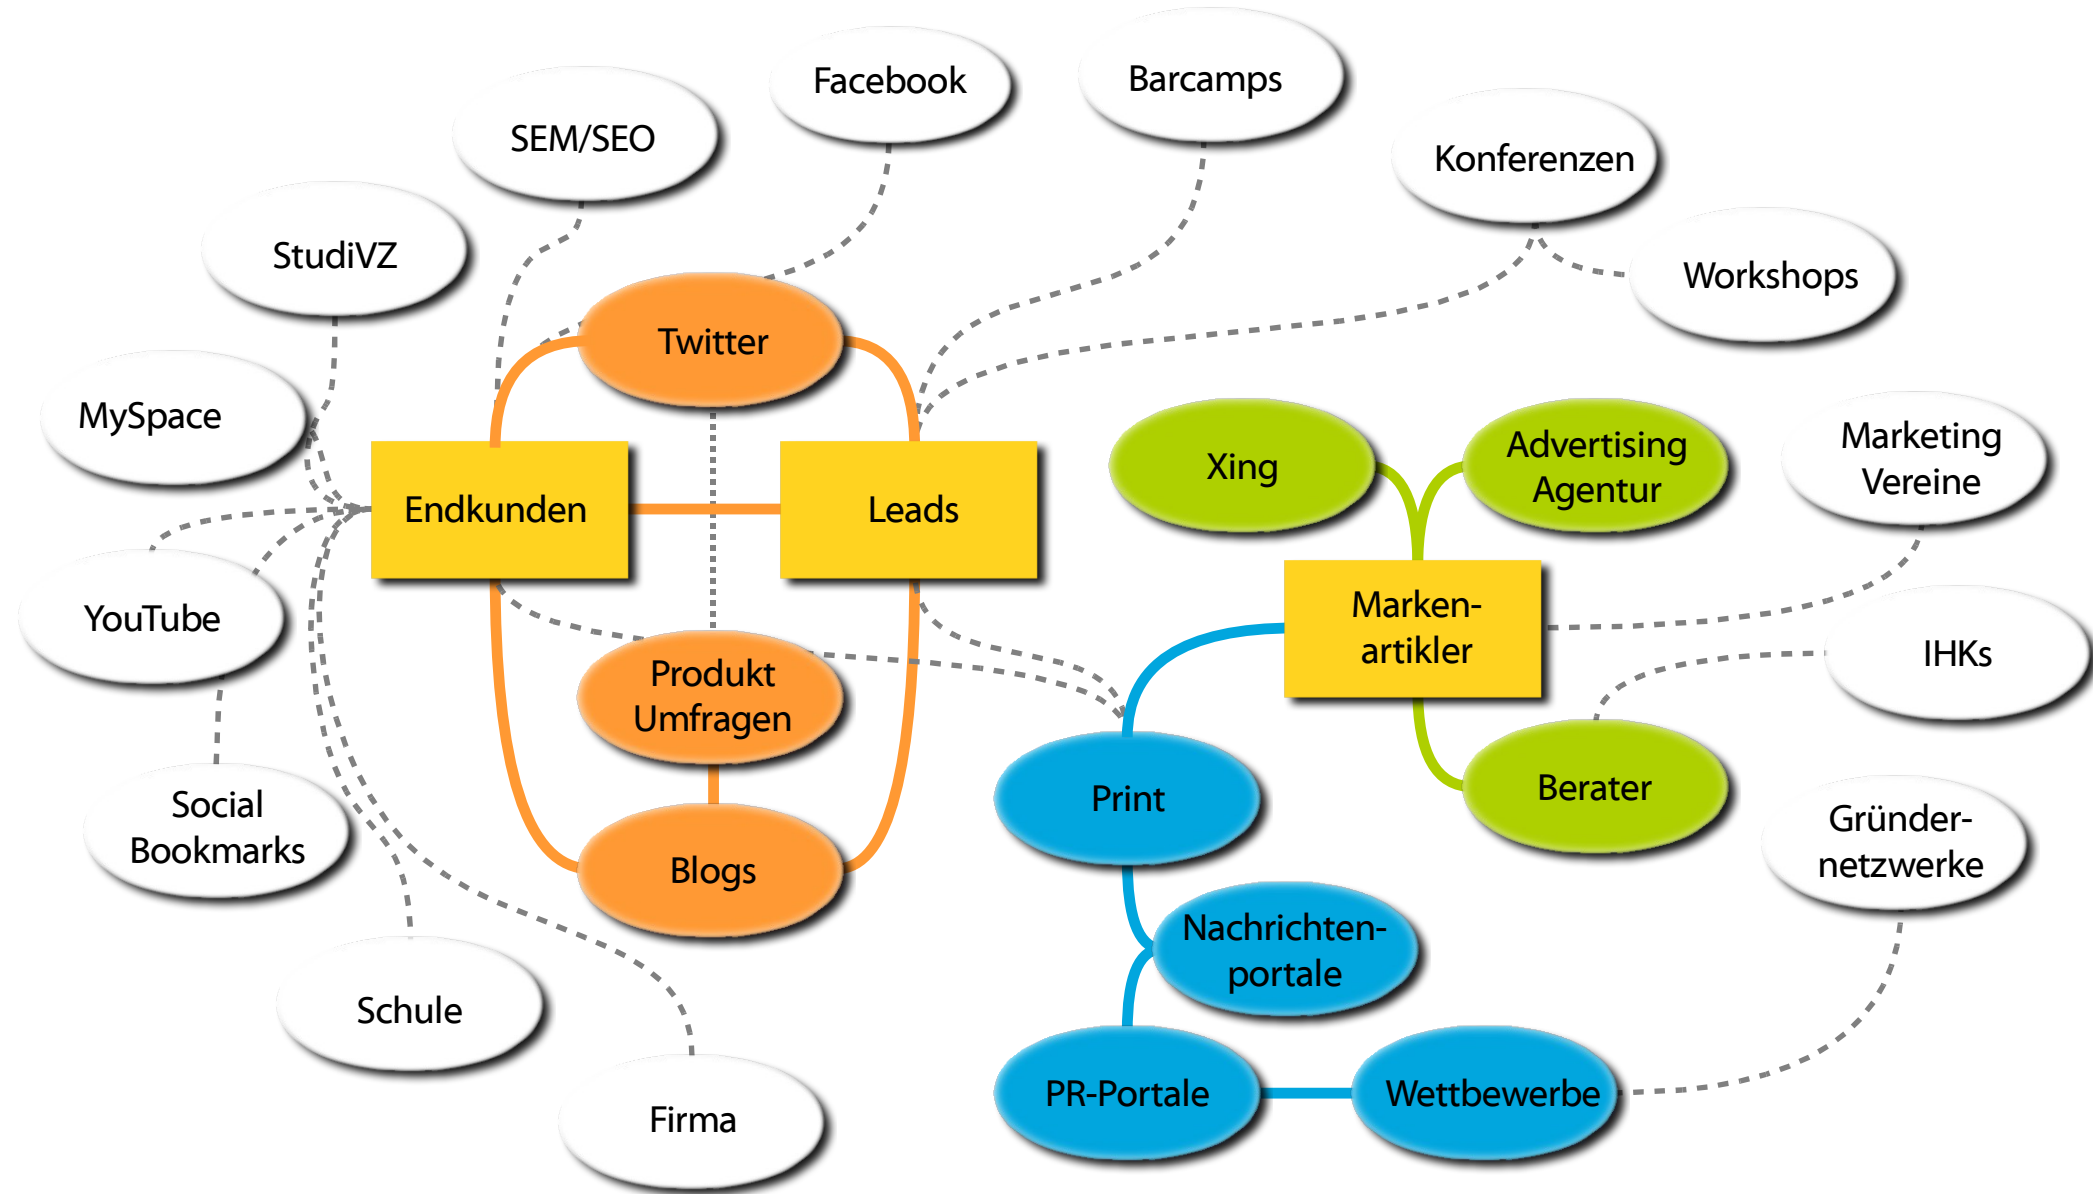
Facebook

Barcamps

SEM/SEO

Konferenzen

StudiVZ

Workshops

Twitter

MySpace

Endkunden

Leads

Xing

Advertising Agentur

Marketing Vereine

YouTube

Markenartikler

IHKs

Produkt Umfragen

Social Bookmarks

Print

Berater

Blogs

Gründernetzwerke

Nachrichtenportale

Schule

Firma

PR-Portale

Wettbewerbe